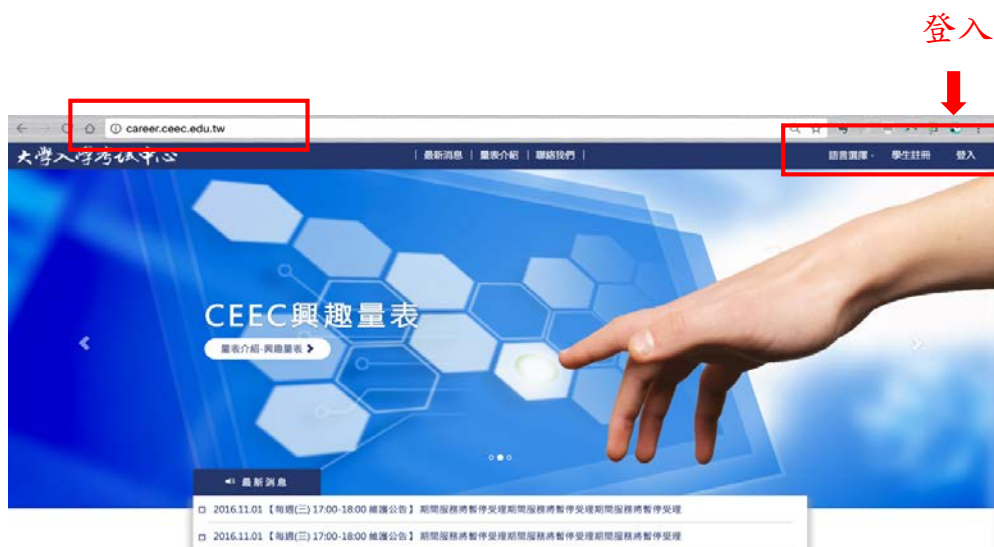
登入

career.ceec.edu.tw

大學入學考試中心

最新消息 | 量表介紹 | 聯絡我們

語言選擇 · 學生註冊 登入

CEEC興趣量表

量表介紹·興趣量表

最新消息

2016.11.01【每週(三) 17:00-18:00 維護公告】期間服務將暫停受理期間服務將暫停受理期間服務將暫停受理

2016.11.01【每週(三) 17:00-18:00 維護公告】期間服務將暫停受理期間服務將暫停受理期間服務將暫停受理